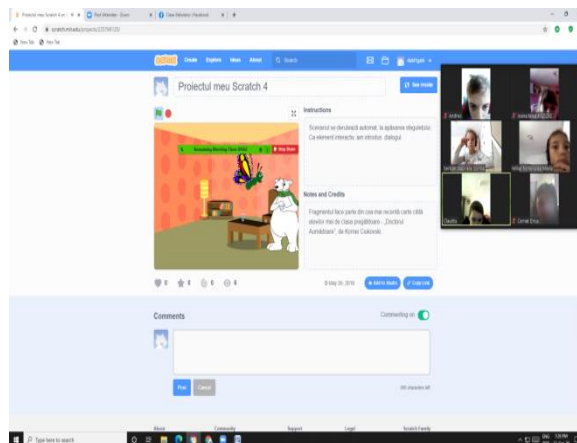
Proiectul meu Scratch 4

See inside

Instructions

Scenariul se derulează automat, la apăsarea steguletului. Ca element interactiv am introdus dialogul.

Notes and Credits

Fragmentul face parte din cea mai recentă carte citită elevilor mei de clasa pregătitoare - „Doctorul Aumădoare", de Kornei Ciukovski.

Comments

Commenting on

Post

Cancel

About

Community

Support

Legal

Scratch Family

Type here to search

Create

Explore

Ideas

About

Search